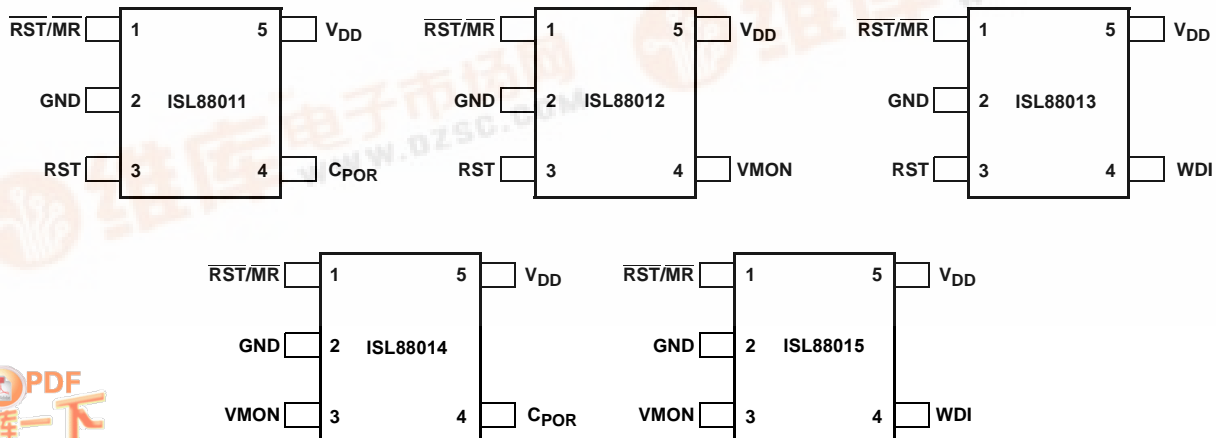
$\overline{RST}/\overline{MR}$ 1 5 $V_{DD}$
GND 2 ISL88011
RST 3 4 $C_{POR}$

$\overline{RST}/\overline{MR}$ 1 5 $V_{DD}$
GND 2 ISL88012
RST 3 4 VMON

$\overline{RST}/\overline{MR}$ 1 5 $V_{DD}$
GND 2 ISL88013
RST 3 4 WDI

$\overline{RST}/\overline{MR}$ 1 5 $V_{DD}$
GND 2 ISL88014
VMON 3 4 $C_{POR}$

$\overline{RST}/\overline{MR}$ 1 5 $V_{DD}$
GND 2 ISL88015
VMON 3 4 WDI

维库电子市场网 www.dzsc.com

PDF 下一下